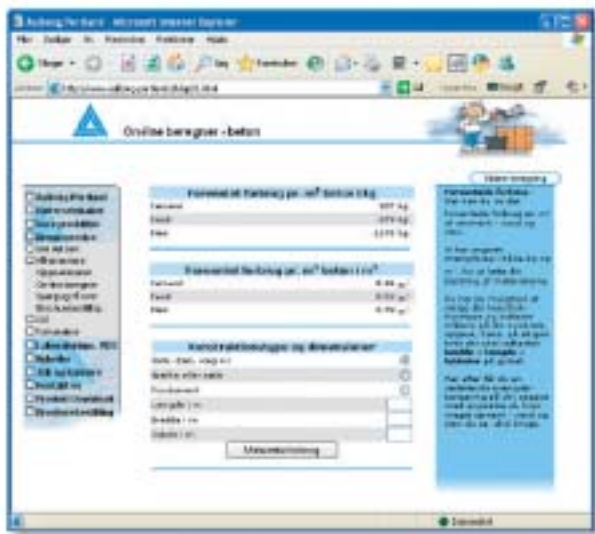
Aalborg Portland - Microsoft Internet Explorer

Online beregner - beton

Forventet forbrug pr. $m^3$ beton i kg

Cement 327 kg

Sand 872 kg

Sten 1175 kg

Forventet forbrug pr. $m^3$ beton i $m^3$

Cement 0.26 $m^3$

Sand 0.55 $m^3$

Sten 0.70 $m^3$

Konstruktionstype og dimensioner

Start forfra

Materialeforbrug

Internet